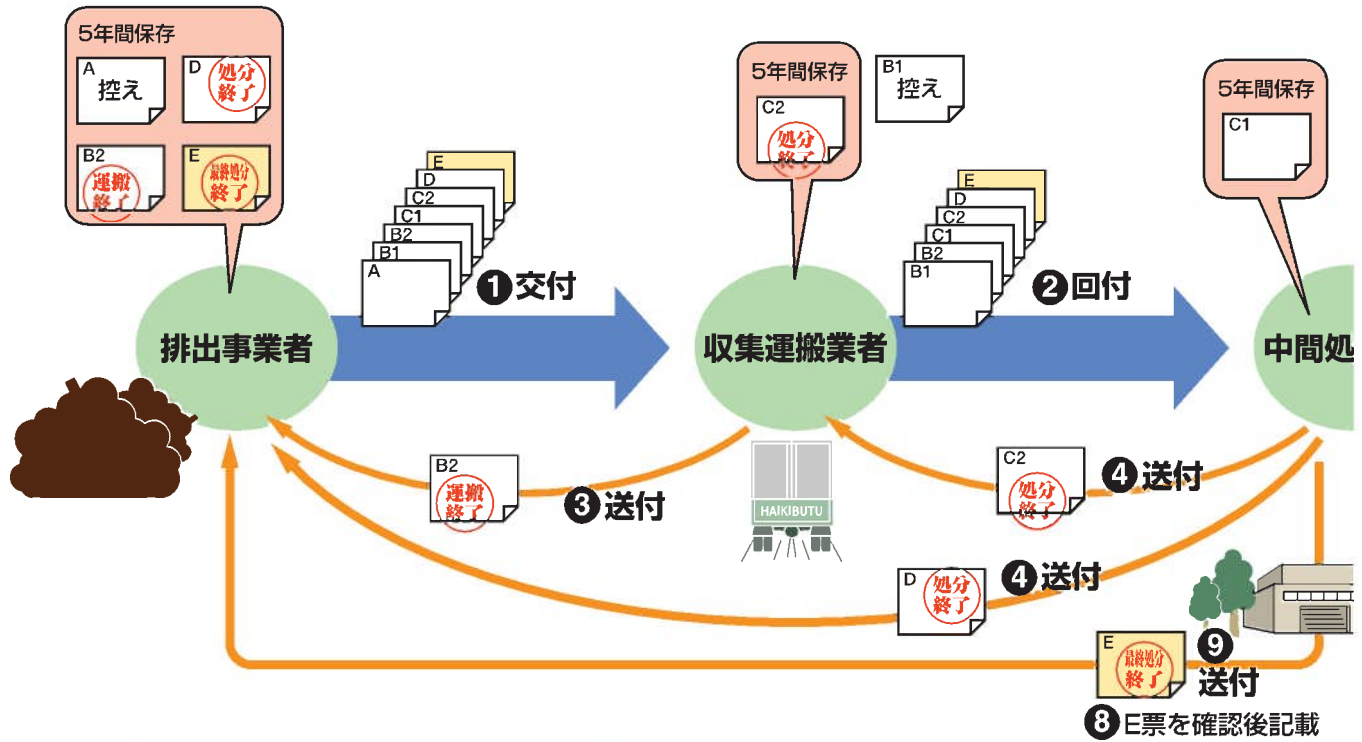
5年間保存
A
控え
D
処分
終了
B2
運搬
終了
E
最終処分
終了

E
D
C2
C1
B2
B1
A
❶交付

5年間保存
C2
処分
終了

B1
控え

E
D
C2
C1
B2
B1
❷回付

5年間保存
C1

排出事業者
収集運搬業者
中間処

B2
運搬
終了
❸送付

HAIKIBUTU

C2
処分
終了
❹送付

D
処分
終了
❹送付

E
最終処分
終了
❾
送付
❽E票を確認後記載